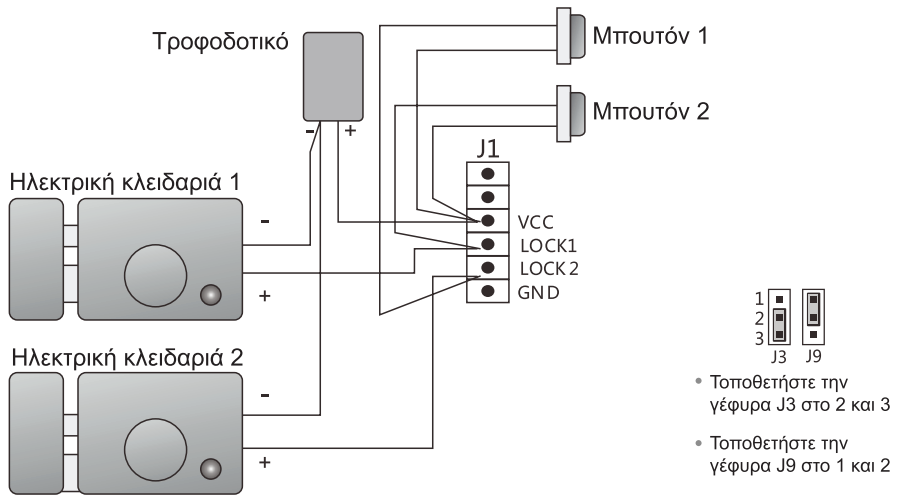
Τροφοδοτικό

- +

Μπουτόν 1

Μπουτόν 2

J1

VCC
LOCK1
LOCK2
GND

Ηλεκτρική κλειδαριά 1

-
+

Ηλεκτρική κλειδαριά 2

-
+

1
2
3
J3 J9

• Τοποθετήστε την γέφυρα J3 στο 2 και 3

• Τοποθετήστε την γέφυρα J9 στο 1 και 2